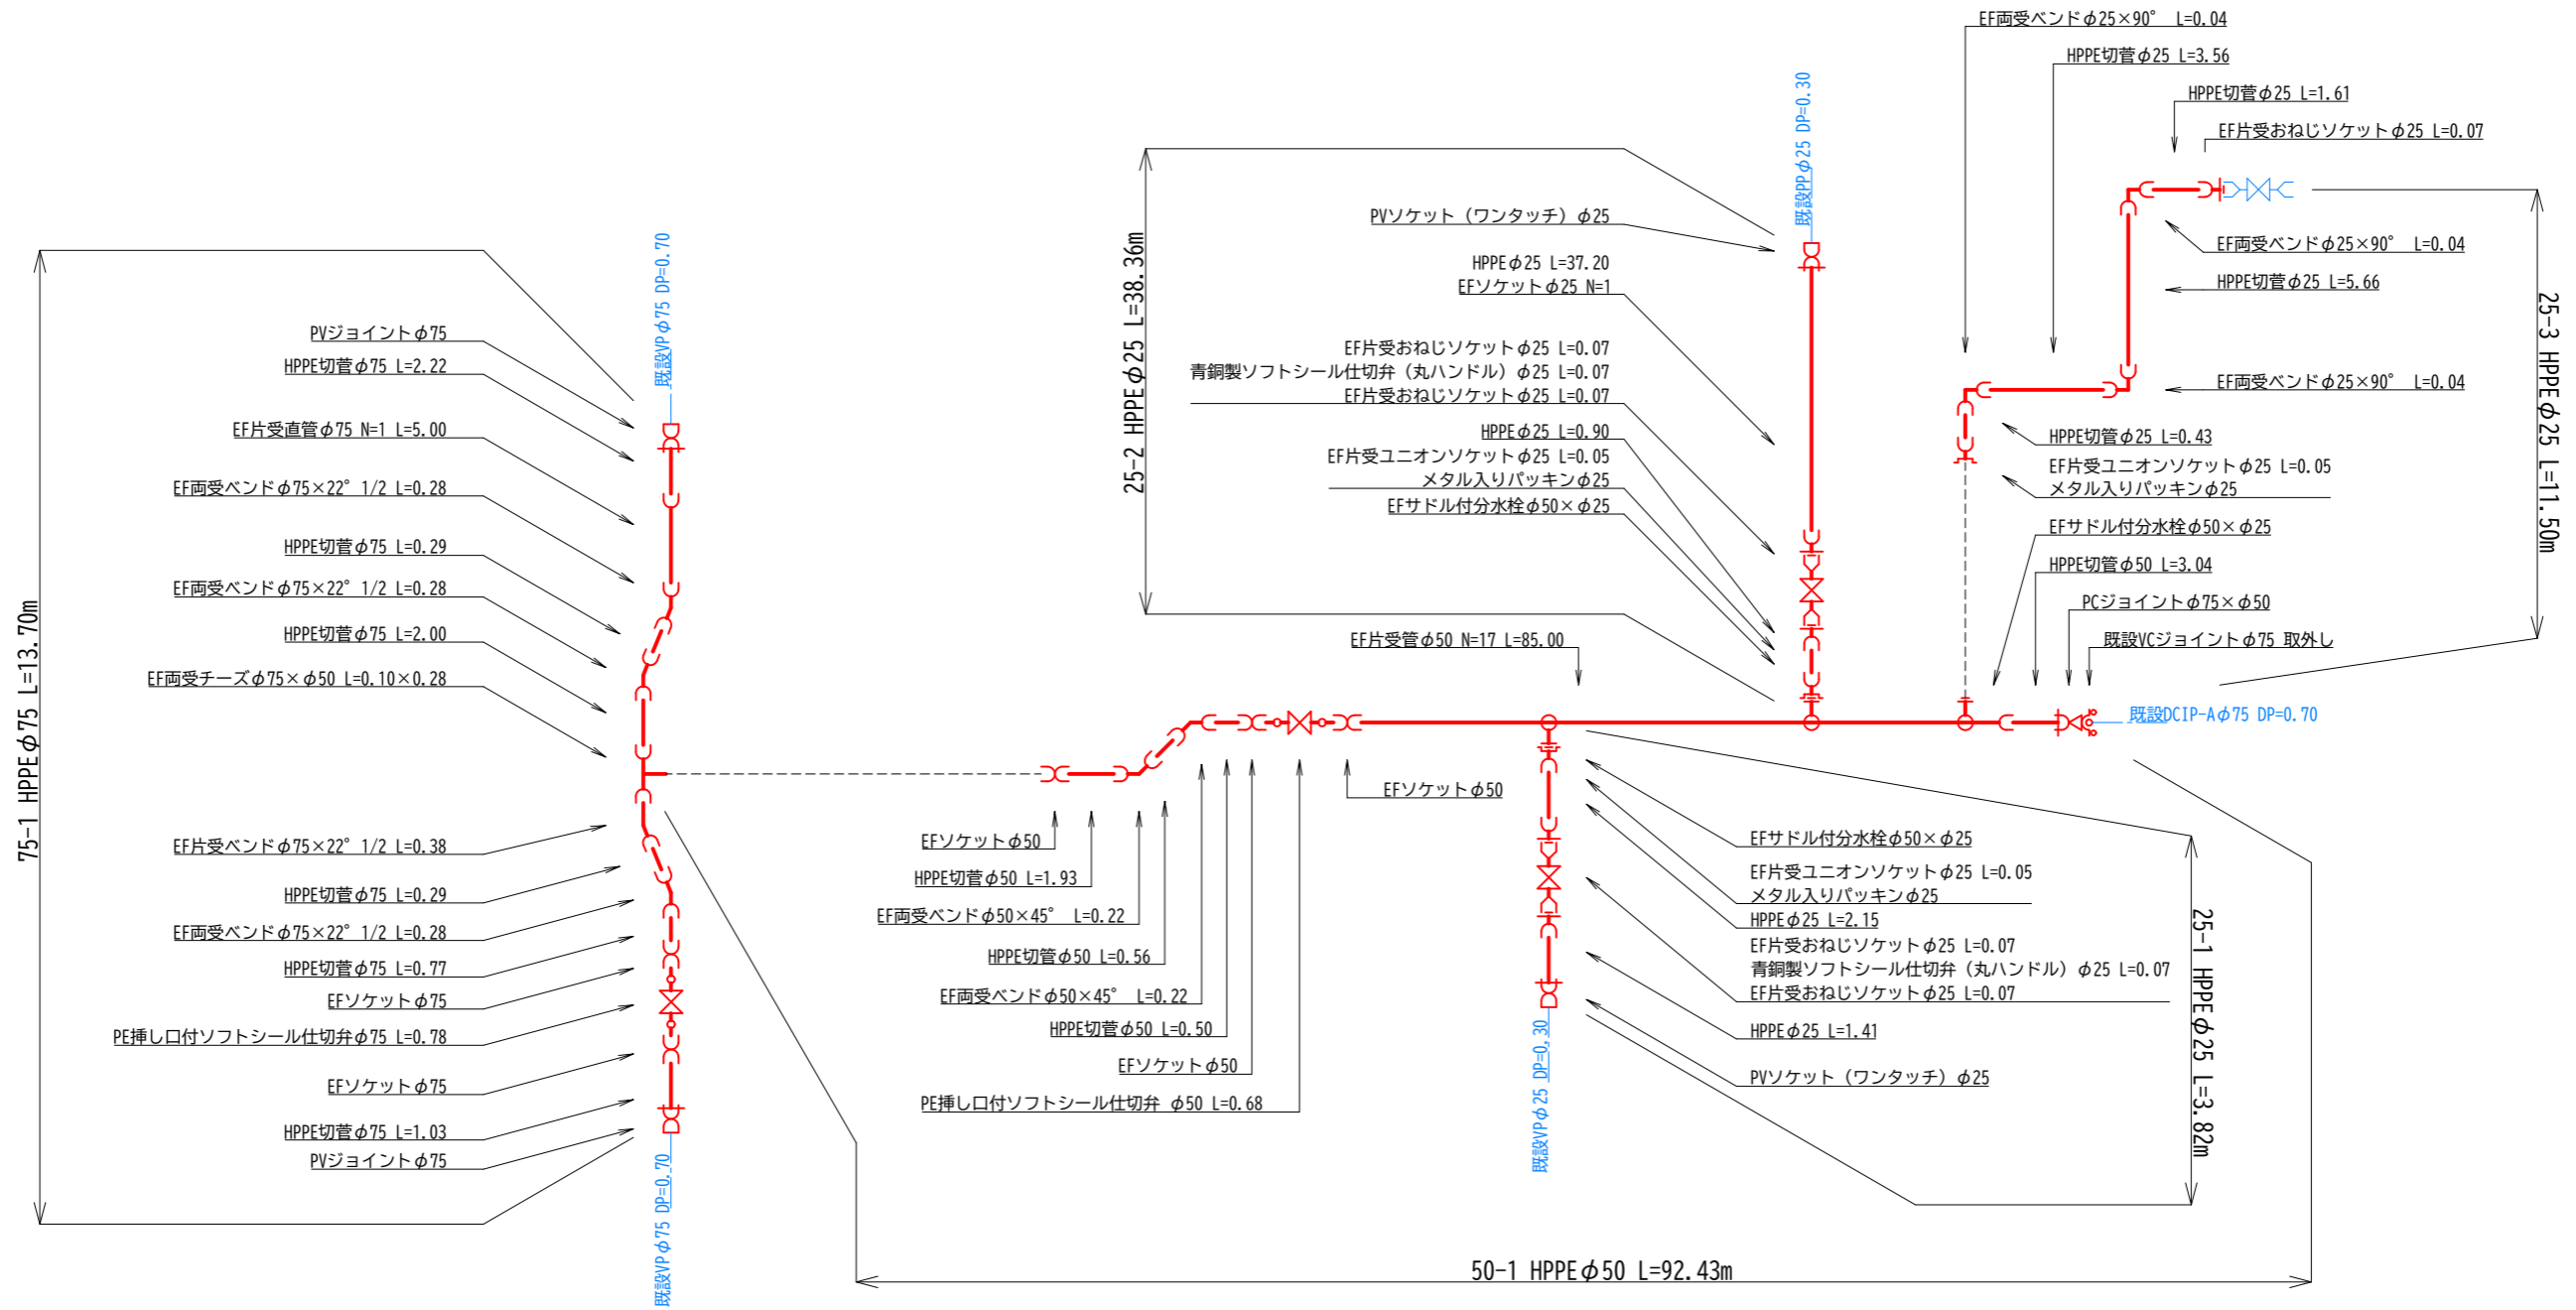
EF両受ベンドφ25×90° L=0.04
HPPE切管φ25 L=3.56
HPPE切管φ25 L=1.61
EF片受おねじソケットφ25 L=0.07
既設PPφ25 DP=0.30
PVソケット（ワンタッチ）φ25
25-2 HPPEφ25 L=38.36m
HPPEφ25 L=37.20
EFソケットφ25 N=1
EF片受おねじソケットφ25 L=0.07
青銅製ソフトシール仕切弁（丸ハンドル）φ25 L=0.07
EF片受おねじソケットφ25 L=0.07
HPPEφ25 L=0.90
EF片受ユニオンソケットφ25 L=0.05
メタル入りパッキンφ25
EFサドル付分水栓φ50×φ25
EF片受管φ50 N=17 L=85.00
EF両受ベンドφ25×90° L=0.04
HPPE切管φ25 L=5.66
EF両受ベンドφ25×90° L=0.04
HPPE切管φ25 L=0.43
EF片受ユニオンソケットφ25 L=0.05
メタル入りパッキンφ25
EFサドル付分水栓φ50×φ25
HPPE切管φ50 L=3.04
PCジョイントφ75×φ50
既設VCジョイントφ75 取外し
25-3 HPPEφ25 L=11.50m
既設DCIP-Aφ75 DP=0.70
既設VPφ75 DP=0.70
PVジョイントφ75
HPPE切管φ75 L=2.22
EF片受直管φ75 N=1 L=5.00
EF両受ベンドφ75×22° 1/2 L=0.28
HPPE切管φ75 L=0.29
EF両受ベンドφ75×22° 1/2 L=0.28
HPPE切管φ75 L=2.00
EF両受チーズφ75×φ50 L=0.10×0.28
75-1 HPPEφ75 L=13.70m
EF片受ベンドφ75×22° 1/2 L=0.38
HPPE切管φ75 L=0.29
EF両受ベンドφ75×22° 1/2 L=0.28
HPPE切管φ75 L=0.77
EFソケットφ75
PE挿し口付ソフトシール仕切弁φ75 L=0.78
EFソケットφ75
HPPE切管φ75 L=1.03
PVジョイントφ75
既設VPφ75 DP=0.70
EFソケットφ50
EFソケットφ50
HPPE切管φ50 L=1.93
EF両受ベンドφ50×45° L=0.22
HPPE切管φ50 L=0.56
EF両受ベンドφ50×45° L=0.22
HPPE切管φ50 L=0.50
EFソケットφ50
PE挿し口付ソフトシール仕切弁 φ50 L=0.68
EFサドル付分水栓φ50×φ25
EF片受ユニオンソケットφ25 L=0.05
メタル入りパッキンφ25
HPPEφ25 L=2.15
EF片受おねじソケットφ25 L=0.07
青銅製ソフトシール仕切弁（丸ハンドル）φ25 L=0.07
EF片受おねじソケットφ25 L=0.07
HPPEφ25 L=1.41
PVソケット（ワンタッチ）φ25
25-1 HPPEφ25 L=3.82m
既設VPφ25 DP=0.30
50-1 HPPEφ50 L=92.43m